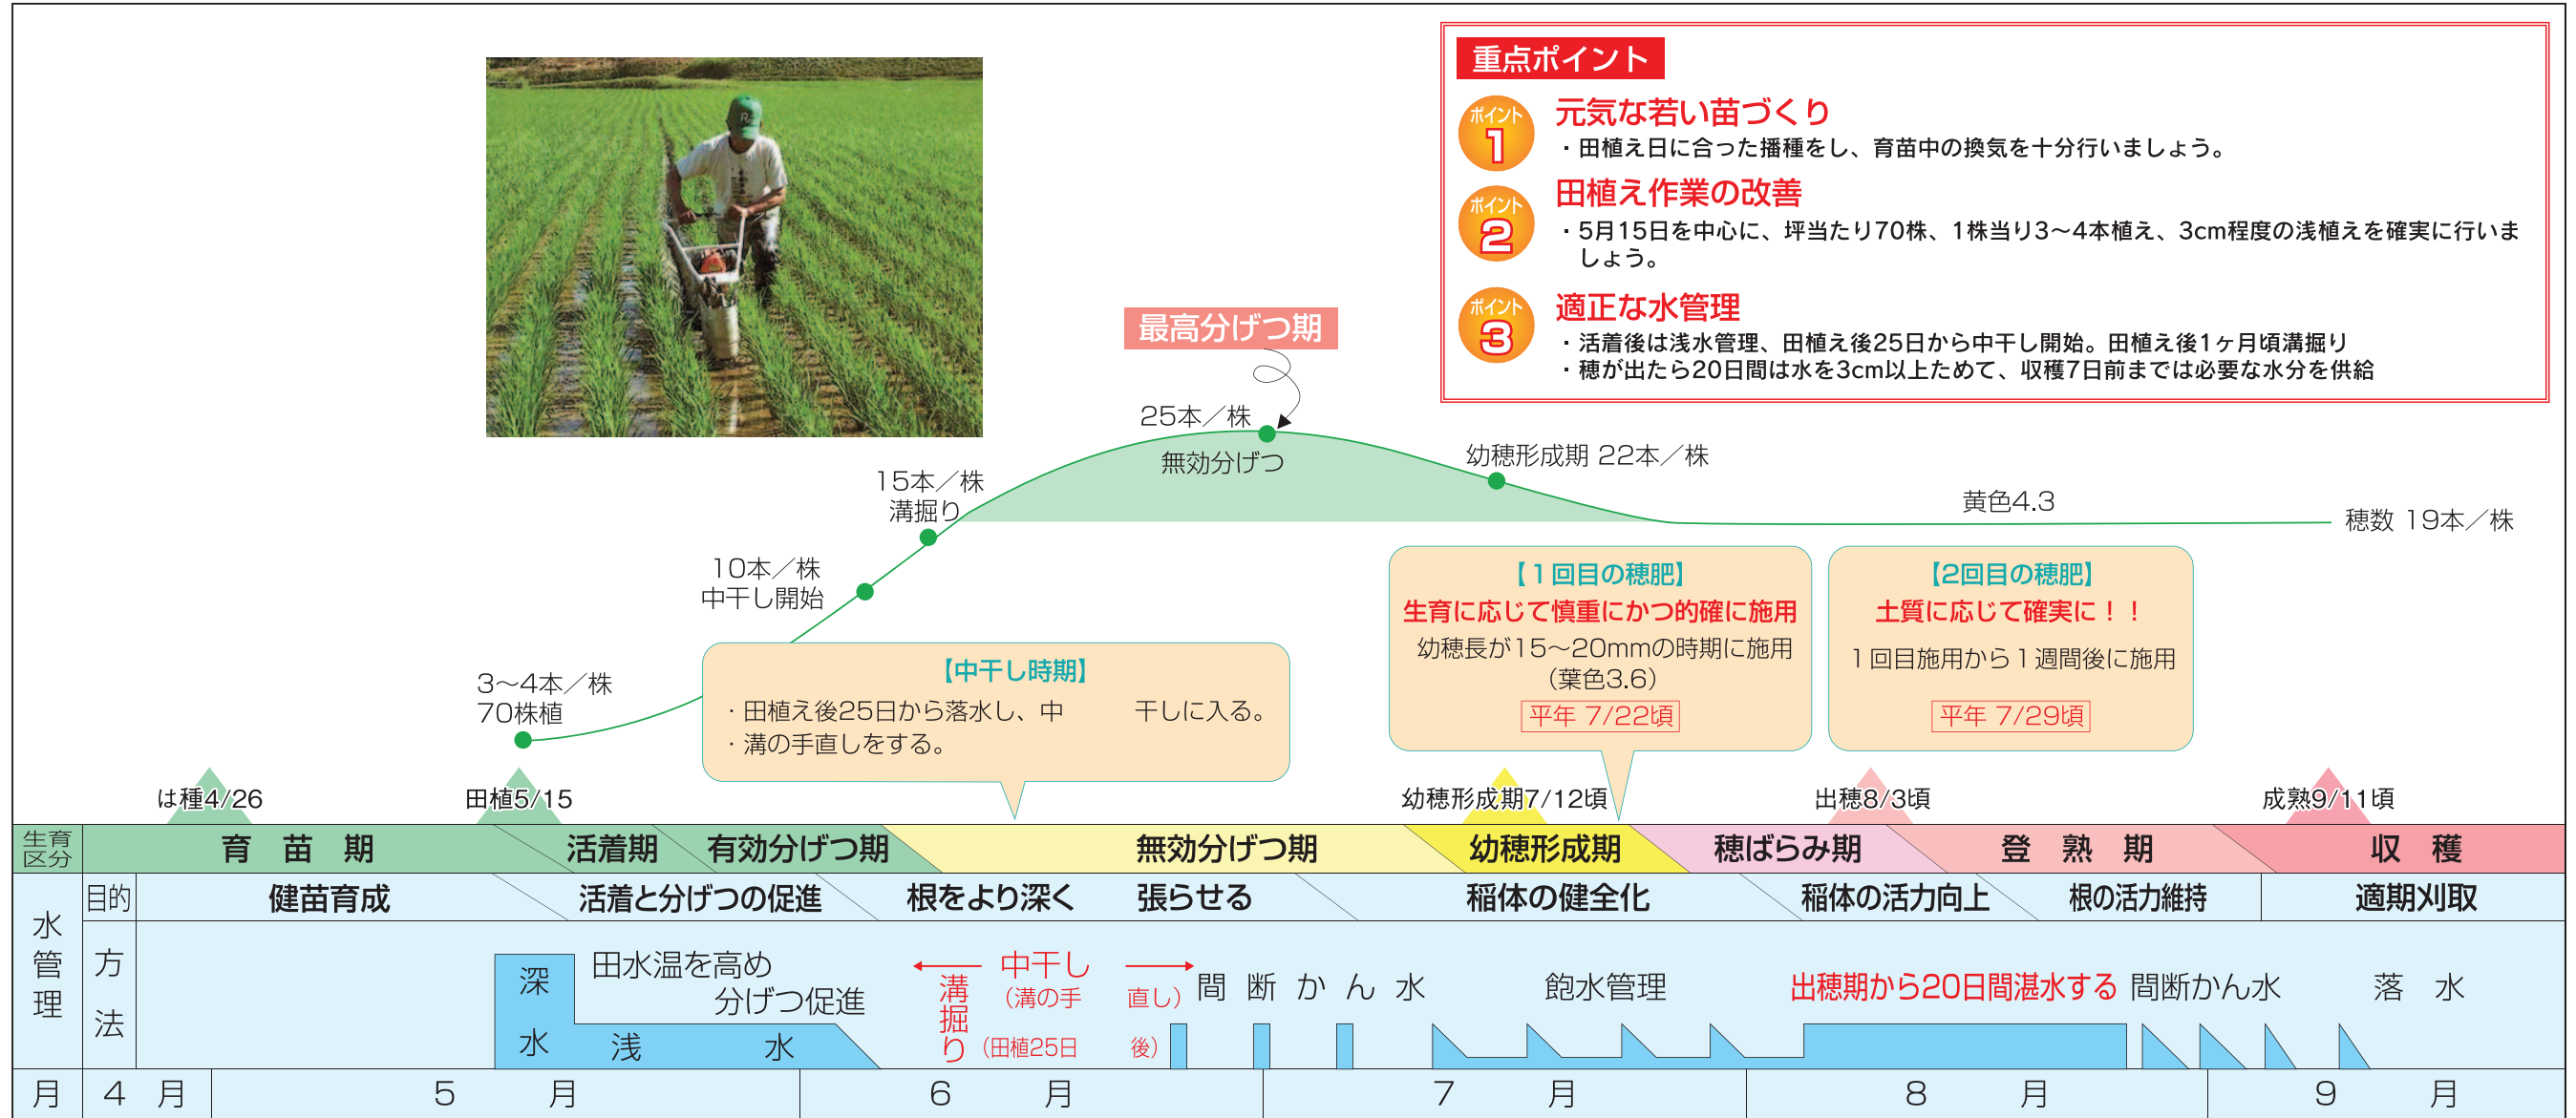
重点ポイント

ポイント 1 元気な若い苗づくり
・田植え日に合った播種をし、育苗中の換気を十分行いましょう。

ポイント 2 田植え作業の改善
・5月15日を中心に、坪当たり70株、1株当り3～4本植え、3cm程度の浅植えを確実に行いましょう。

ポイント 3 適正な水管理
・活着後は浅水管理、田植え後25日から中干し開始。田植え後1ヶ月頃溝掘り
・穂が出たら20日間は水を3cm以上ためて、収穫7日前までは必要な水分を供給

最高分げつ期

25本／株
無効分げつ
幼穂形成期 22本／株
黄色4.3
穂数 19本／株
15本／株
溝掘り
10本／株
中干し開始
3～4本／株
70株植

【中干し時期】
・田植え後25日から落水し、中干しに入る。
・溝の手直しをする。

【1回目の穂肥】
生育に応じて慎重にかつ的確に施用
幼穂長が15～20mmの時期に施用（葉色3.6）
平年 7/22頃

【2回目の穂肥】
土質に応じて確実に！！
1回目施用から1週間後に施用
平年 7/29頃

は種4/26 田植5/15 幼穂形成期7/12頃 出穂8/3頃 成熟9/11頃

| 生育区分 | 育苗期 | 活着期 | 有効分げつ期 | 無効分げつ期 | 幼穂形成期 | 穂ばらみ期 | 登熟期 | 収穫 |
|---|---|---|---|---|---|---|---|---|
| 水管理 目的 | 健苗育成 | 活着と分げつの促進 | 根をより深く 張らせる | | 稲体の健全化 | 稲体の活力向上 | 根の活力維持 | 適期刈取 |
| 方法 | | 深水 浅水 田水温を高め分げつ促進 | 溝掘り 中干し（溝の手直し）（田植25日後） | 間断かん水 | 飽水管理 | 出穂期から20日間湛水する | 間断かん水 | 落水 |
| 月 | 4月 | 5月 | 6月 | | 7月 | 8月 | | 9月 |